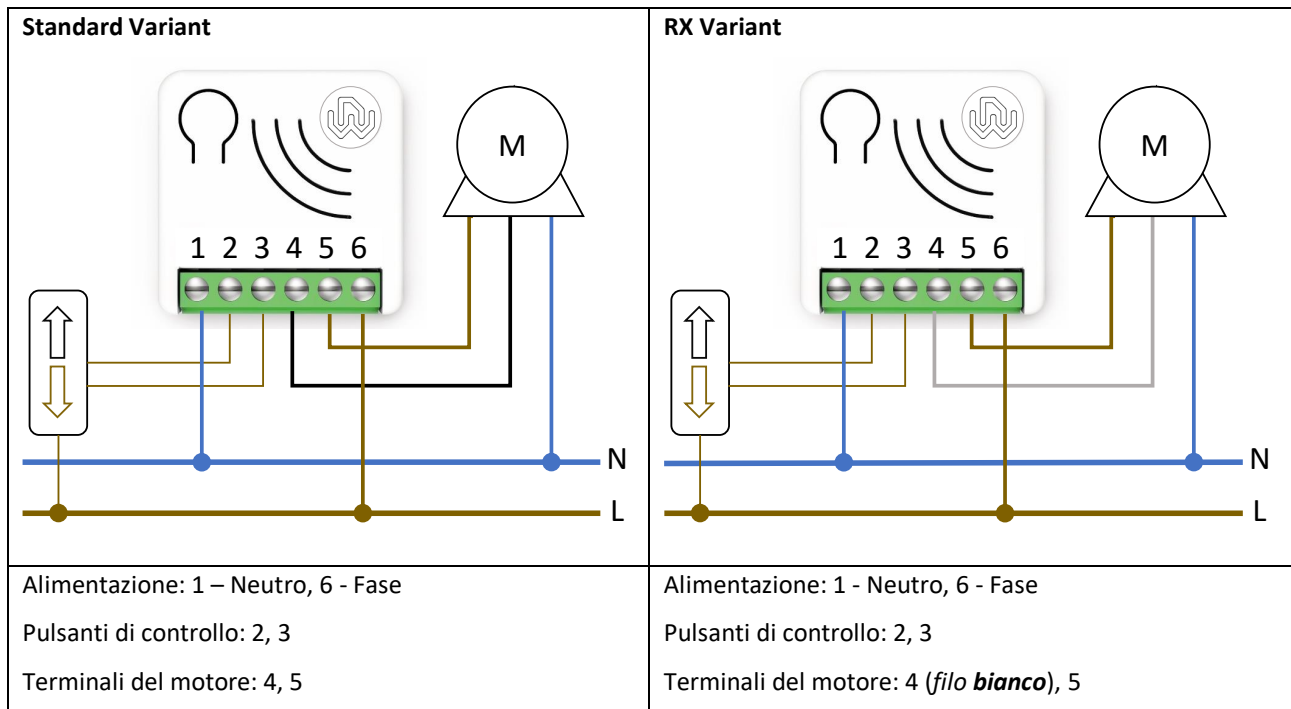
| **Standard Variant** | **RX Variant** |
|---|---|
| M<br>1 2 3 4 5 6<br>N<br>L | M<br>1 2 3 4 5 6<br>N<br>L |
| Alimentazione: 1 – Neutro, 6 - Fase<br><br>Pulsanti di controllo: 2, 3<br><br>Terminali del motore: 4, 5 | Alimentazione: 1 - Neutro, 6 - Fase<br><br>Pulsanti di controllo: 2, 3<br><br>Terminali del motore: 4 (*filo **bianco***), 5 |